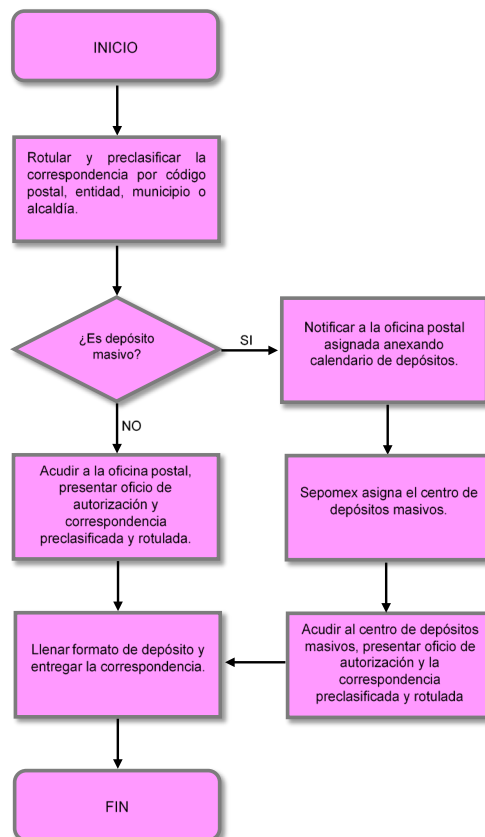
INICIO

Rotular y preclasificar la correspondencia por código postal, entidad, municipio o alcaldía.

¿Es depósito masivo?

SI

Notificar a la oficina postal asignada anexando calendario de depósitos.

NO

Acudir a la oficina postal, presentar oficio de autorización y correspondencia preclasificada y rotulada.

Sepomex asigna el centro de depósitos masivos.

Llenar formato de depósito y entregar la correspondencia.

Acudir al centro de depósitos masivos, presentar oficio de autorización y la correspondencia preclasificada y rotulada

FIN